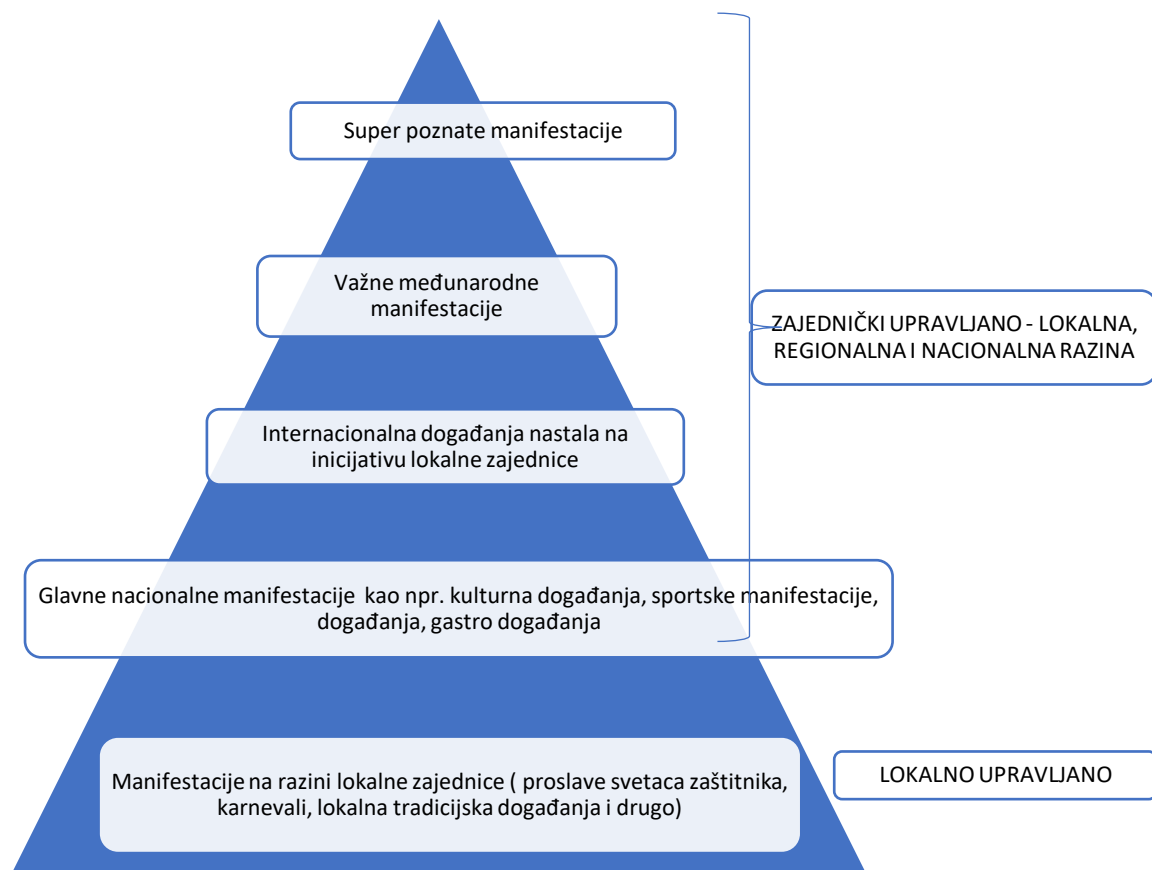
Super poznate manifestacije

Važne međunarodne manifestacije

ZAJEDNIČKI UPRAVLJANO - LOKALNA, REGIONALNA I NACIONALNA RAZINA

Internacionalna događanja nastala na inicijativu lokalne zajednice

Glavne nacionalne manifestacije kao npr. kulturna događanja, sportske manifestacije, događanja, gastro događanja

Manifestacije na razini lokalne zajednice ( proslave svetaca zaštitnika, karnevali, lokalna tradicijska događanja i drugo)

LOKALNO UPRAVLJANO